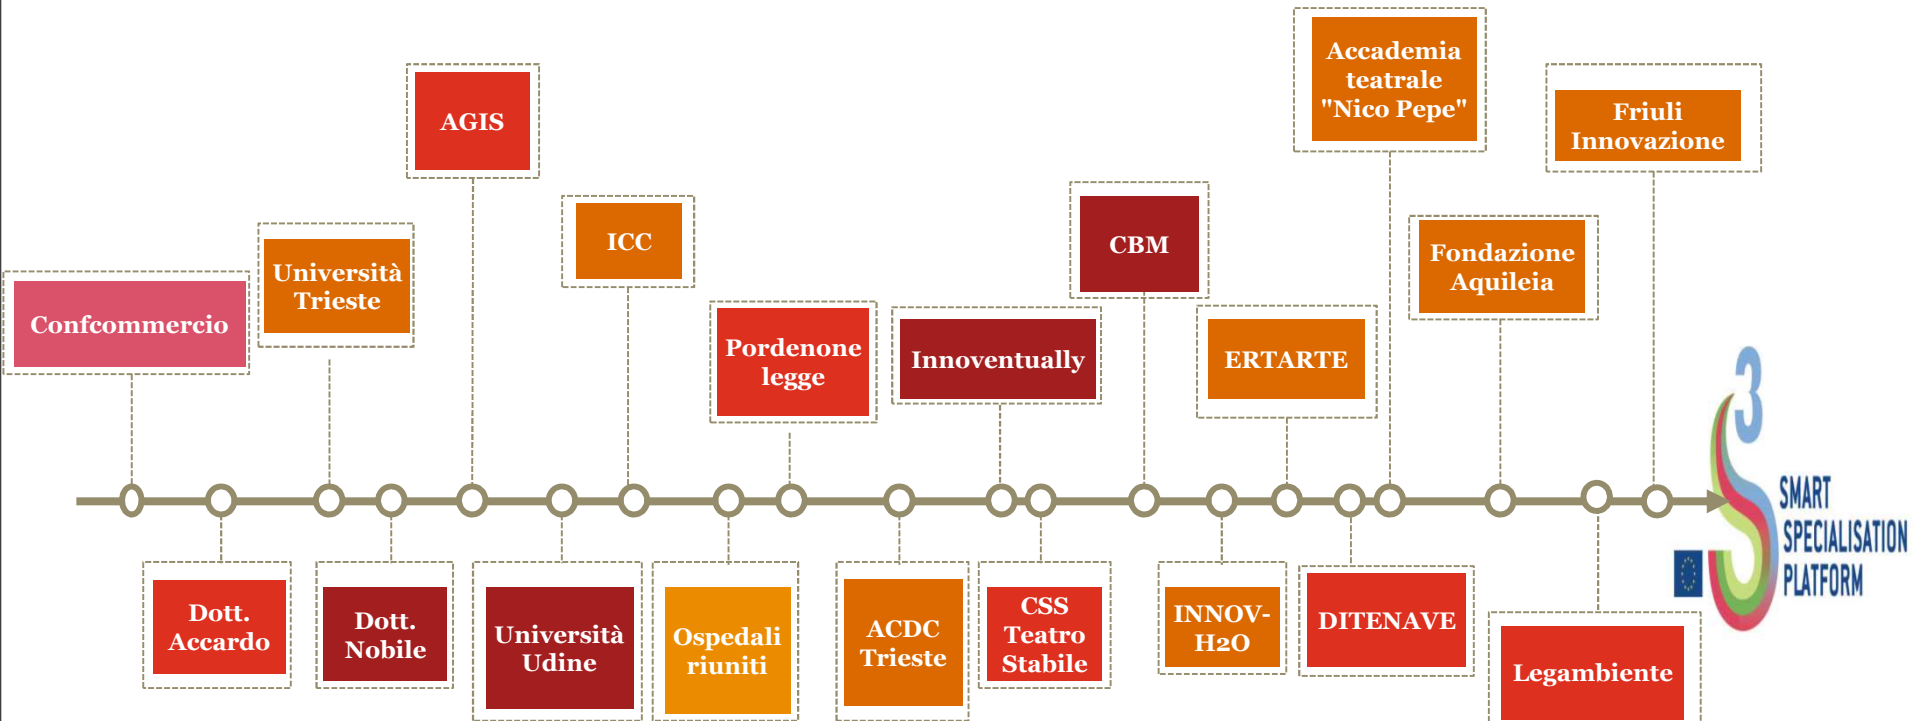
Confcommercio

Università Trieste

AGIS

ICC

Pordenone legge

Innoventually

CBM

ERTARTE

Accademia teatrale "Nico Pepe"

Fondazione Aquileia

Friuli Innovazione

Dott. Accardo

Dott. Nobile

Università Udine

Ospedali riuniti

ACDC Trieste

CSS Teatro Stabile

INNOV-H2O

DITENAVE

Legambiente

3 S SMART SPECIALISATION PLATFORM